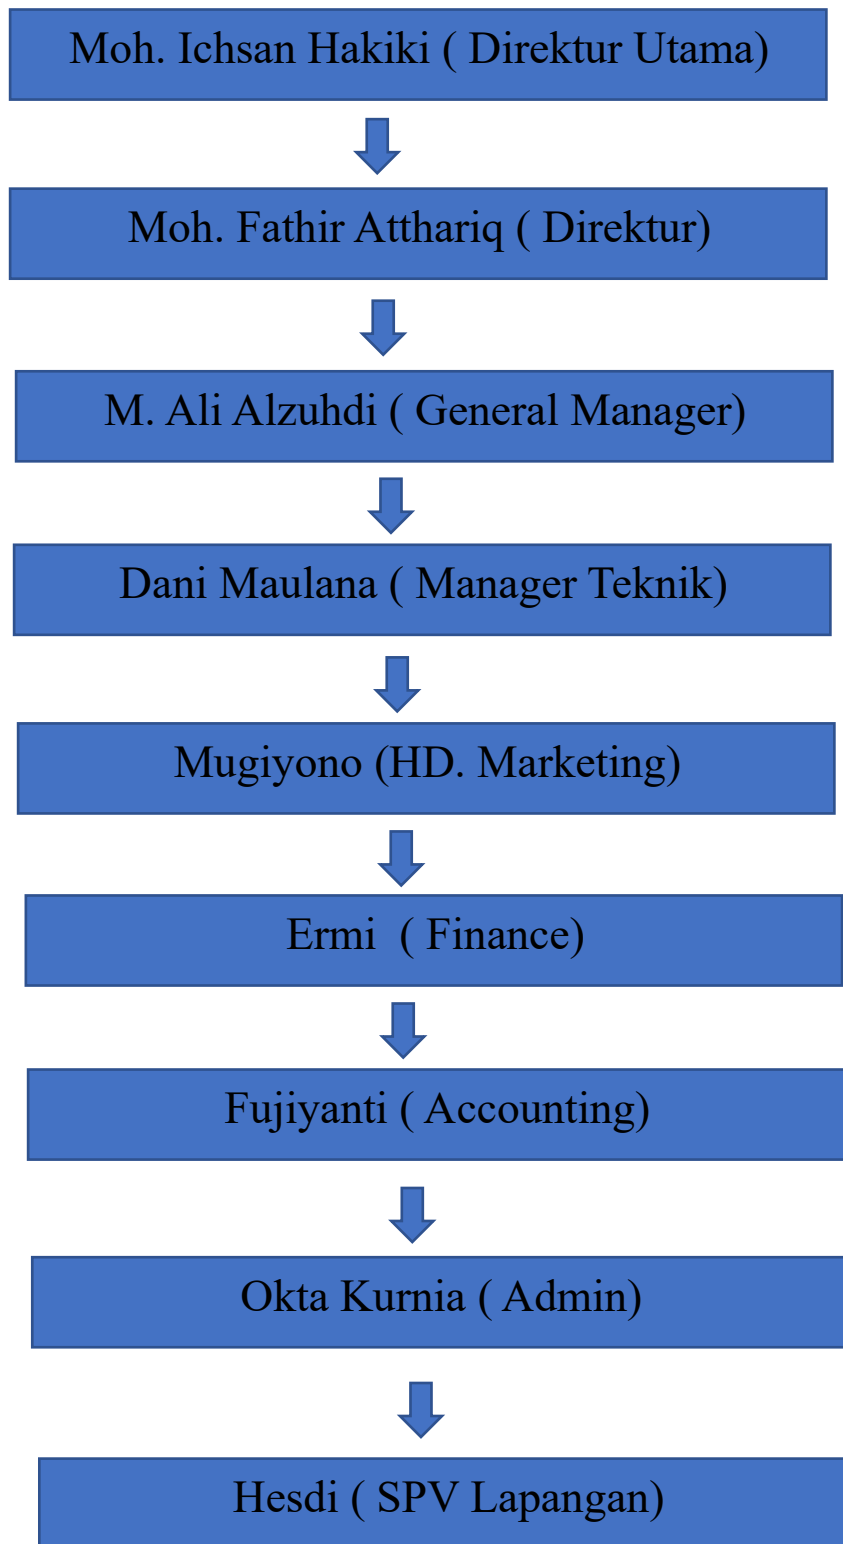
Moh. Ichsan Hakiki ( Direktur Utama)

Moh. Fathir Atthariq ( Direktur)

M. Ali Alzuhdi ( General Manager)

Dani Maulana ( Manager Teknik)

Mugiyono (HD. Marketing)

Ermi ( Finance)

Fujiyanti ( Accounting)

Okta Kurnia ( Admin)

Hesdi ( SPV Lapangan)